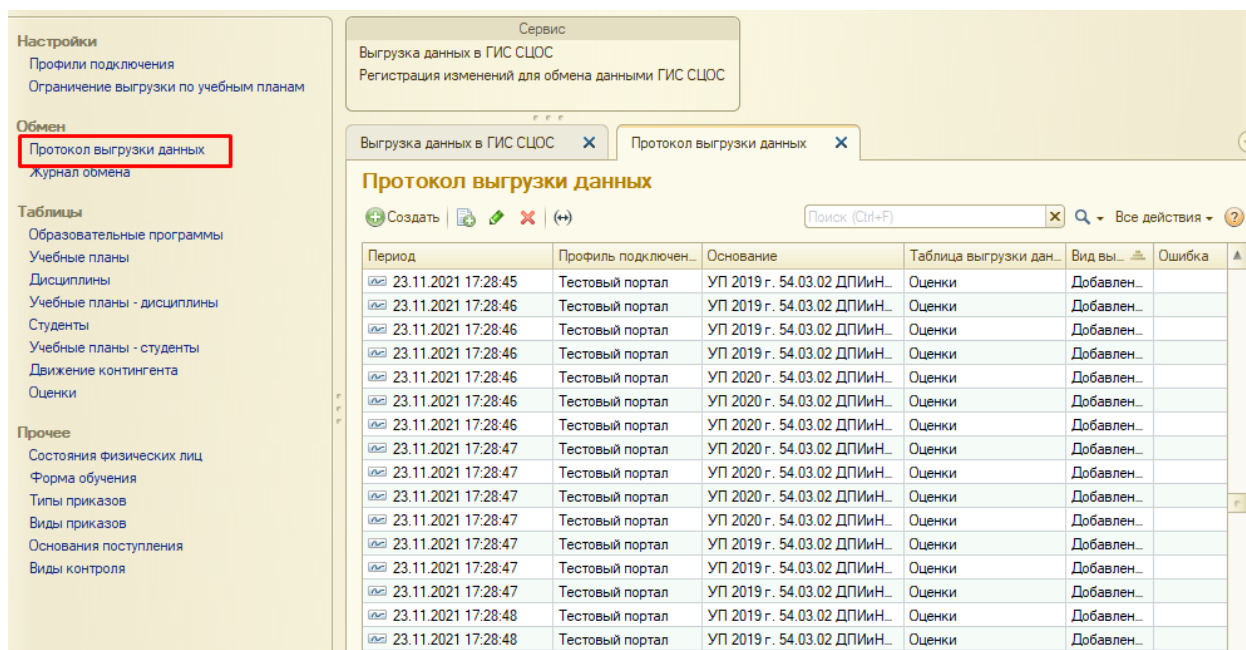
Настройки
Профили подключения
Ограничение выгрузки по учебным планам

Обмен
Протокол выгрузки данных
Журнал обмена

Таблицы
Образовательные программы
Учебные планы
Дисциплины
Учебные планы - дисциплины
Студенты
Учебные планы - студенты
Движение контингента
Оценки

Прочее
Состояния физических лиц
Форма обучения
Типы приказов
Виды приказов
Основания поступления
Виды контроля

Сервис
Выгрузка данных в ГИС СЦОС
Регистрация изменений для обмена данными ГИС СЦОС

Выгрузка данных в ГИС СЦОС
Протокол выгрузки данных

Протокол выгрузки данных

Создать
Поиск (Ctrl+F)
Все действия

| Период | Профиль подключен... | Основание | Таблица выгрузки дан... | Вид вы... | Ошибка |
|---|---|---|---|---|---|
| 23.11.2021 17:28:45 | Тестовый портал | УП 2019 г. 54.03.02 ДПИиН... | Оценки | Добавлен... | |
| 23.11.2021 17:28:46 | Тестовый портал | УП 2019 г. 54.03.02 ДПИиН... | Оценки | Добавлен... | |
| 23.11.2021 17:28:46 | Тестовый портал | УП 2019 г. 54.03.02 ДПИиН... | Оценки | Добавлен... | |
| 23.11.2021 17:28:46 | Тестовый портал | УП 2019 г. 54.03.02 ДПИиН... | Оценки | Добавлен... | |
| 23.11.2021 17:28:46 | Тестовый портал | УП 2020 г. 54.03.02 ДПИиН... | Оценки | Добавлен... | |
| 23.11.2021 17:28:46 | Тестовый портал | УП 2020 г. 54.03.02 ДПИиН... | Оценки | Добавлен... | |
| 23.11.2021 17:28:46 | Тестовый портал | УП 2020 г. 54.03.02 ДПИиН... | Оценки | Добавлен... | |
| 23.11.2021 17:28:47 | Тестовый портал | УП 2020 г. 54.03.02 ДПИиН... | Оценки | Добавлен... | |
| 23.11.2021 17:28:47 | Тестовый портал | УП 2020 г. 54.03.02 ДПИиН... | Оценки | Добавлен... | |
| 23.11.2021 17:28:47 | Тестовый портал | УП 2020 г. 54.03.02 ДПИиН... | Оценки | Добавлен... | |
| 23.11.2021 17:28:47 | Тестовый портал | УП 2020 г. 54.03.02 ДПИиН... | Оценки | Добавлен... | |
| 23.11.2021 17:28:47 | Тестовый портал | УП 2019 г. 54.03.02 ДПИиН... | Оценки | Добавлен... | |
| 23.11.2021 17:28:47 | Тестовый портал | УП 2019 г. 54.03.02 ДПИиН... | Оценки | Добавлен... | |
| 23.11.2021 17:28:47 | Тестовый портал | УП 2019 г. 54.03.02 ДПИиН... | Оценки | Добавлен... | |
| 23.11.2021 17:28:48 | Тестовый портал | УП 2019 г. 54.03.02 ДПИиН... | Оценки | Добавлен... | |
| 23.11.2021 17:28:48 | Тестовый портал | УП 2019 г. 54.03.02 ДПИиН... | Оценки | Добавлен... | |